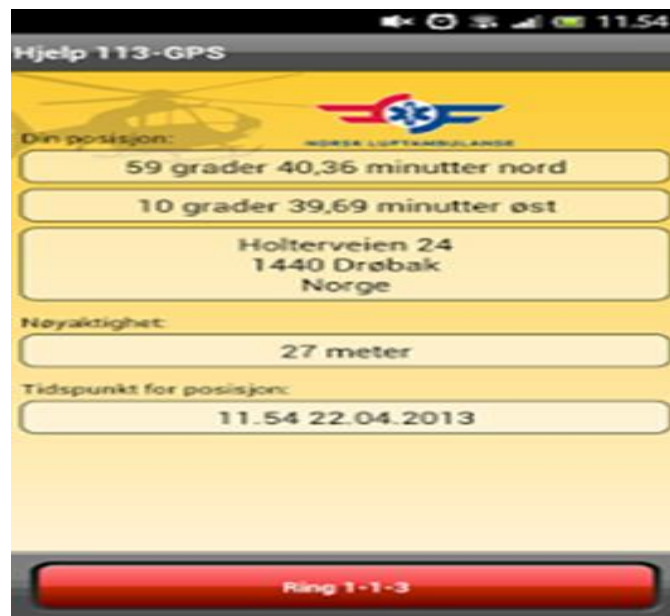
11.54

Hjelp 113-GPS

NORSK LUFTAMBULANSE

Din posisjon:

59 grader 40,36 minutter nord

10 grader 39,69 minutter øst

Holterveien 24
1440 Drøbak
Norge

Nøyaktighet:

27 meter

Tidspunkt for posisjon:

11.54 22.04.2013

Ring 1-1-3